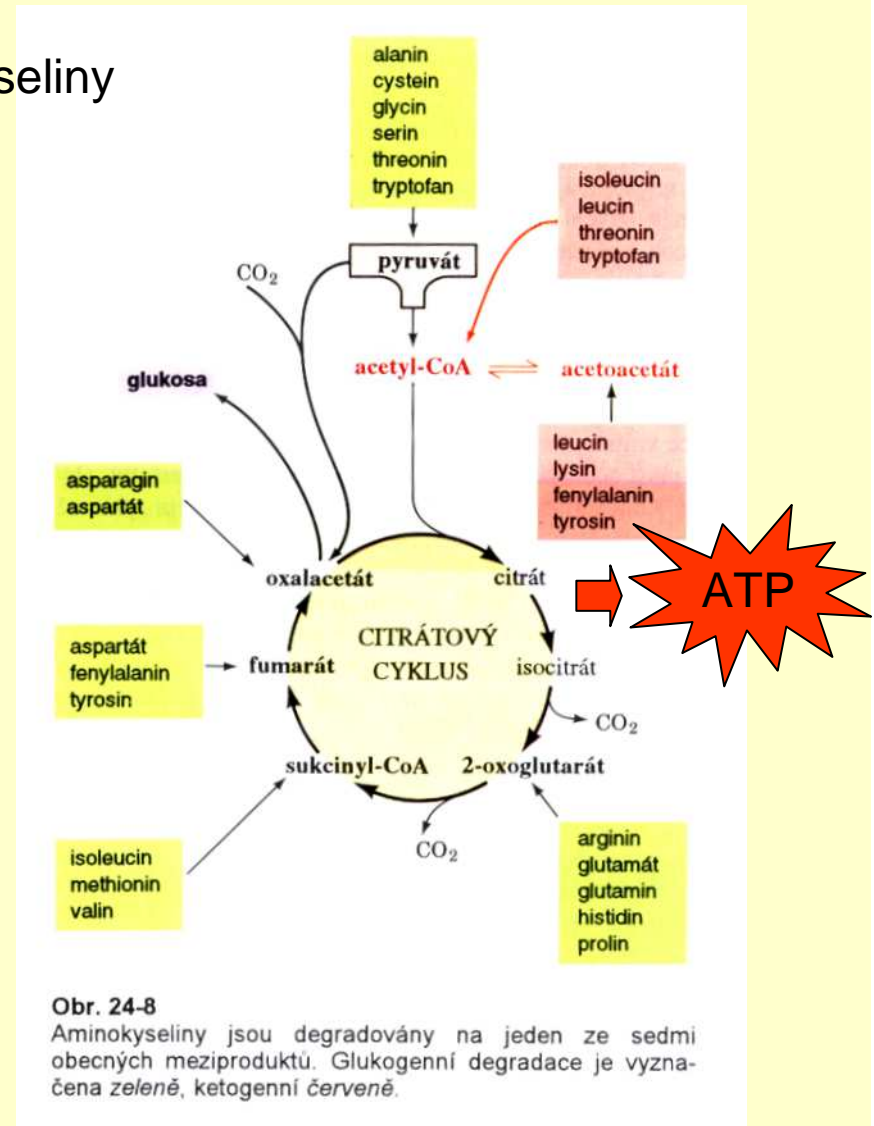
seliny

alanin
cystein
glycin
serin
threonin
tryptofan

isoleucin
leucin
threonin
tryptofan

$CO_2$

pyruvát

acetyl-CoA ⇌ acetoacetát

glukosa

leucin
lysin
fenylalanin
tyrosin

asparagin
aspartát

oxalacetát

citrát

ATP

aspartát
fenylalanin
tyrosin

fumarát

CITRÁTOVÝ CYKLUS

isocitrát

$CO_2$

sukcinyl-CoA

2-oxoglutarát

$CO_2$

isoleucin
methionin
valin

arginin
glutamát
glutamin
histidin
prolin

Obr. 24-8
Aminokyseliny jsou degradovány na jeden ze sedmi obecných meziproduktů. Glukogenní degradace je vyznačena zeleně, ketogenní červeně.